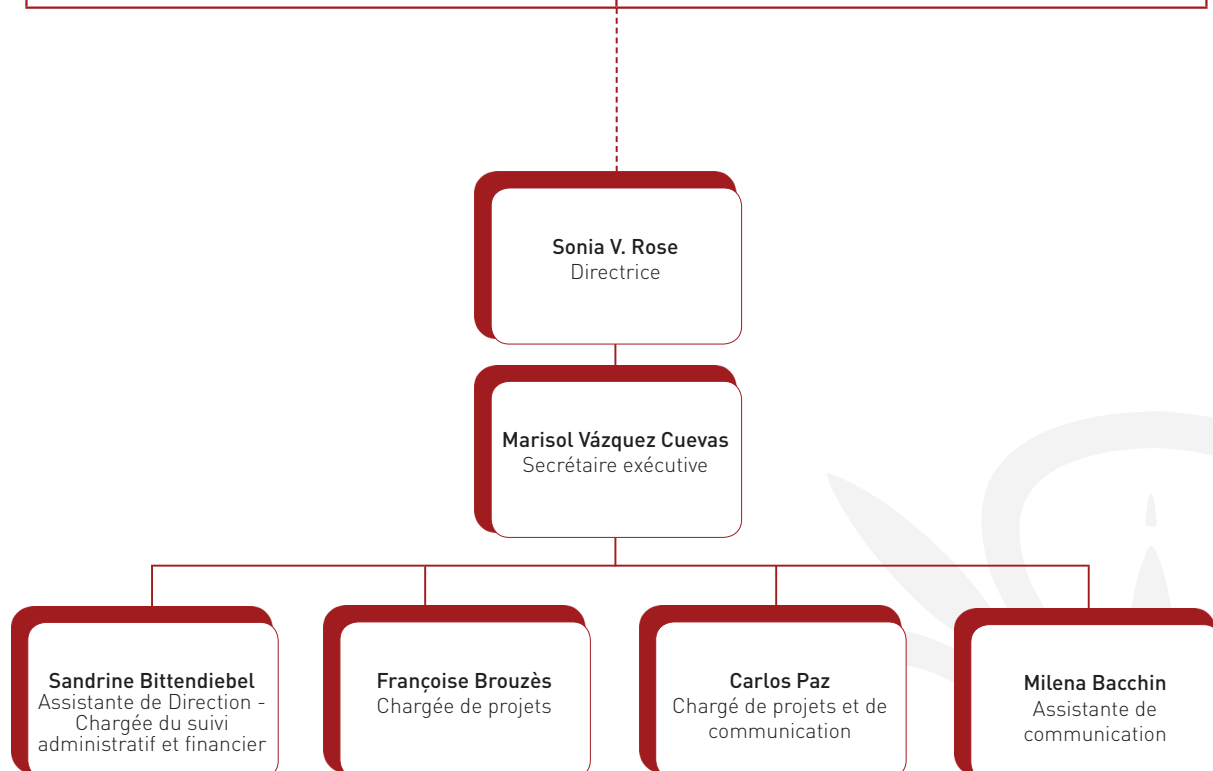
Sonia V. Rose
Directrice

Marisol Vázquez Cuevas
Secrétaire exécutive

Sandrine Bittendiebel
Assistante de Direction - Chargée du suivi administratif et financier

Françoise Brouzès
Chargée de projets

Carlos Paz
Chargé de projets et de communication

Milena Bacchin
Assistante de communication